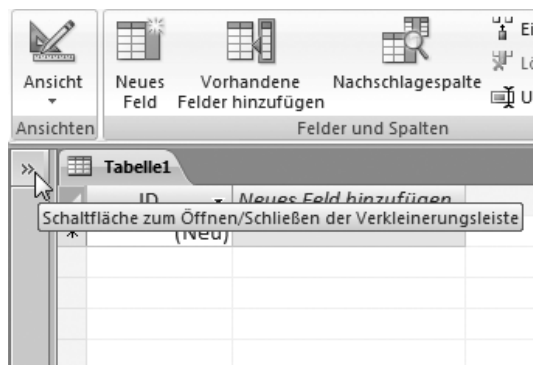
Ansicht

Ansichten

Neues Feld

Vorhandene Felder hinzufügen

Nachschlagespalte

Ei

Lö

U

Felder und Spalten

»

Tabelle1

ID

Neues Feld hinzufügen

Schaltfläche zum Öffnen/Schließen der Verkleinerungsleiste

*

(Neu)